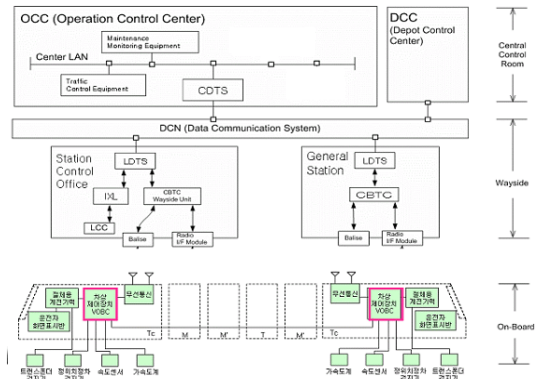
OCC (Operation Control Center)

Maintenance Monitoring Equipment

Center LAN

Traffic Control Equipment

CDTS

DCC (Depot Control Center)

Central Control Room

DCN (Data Communication System)

Station Control Office

LDTS

IXL

CBTC Wayside Unit

LCC

Balise

Radio I/F Module

General Station

LDTS

CBTC

Balise

Radio I/F Module

Wayside

결제용 계전기함

운전자 화면표시반

차상 제어장치 VOBC

무선통신

Tc

M

M'

T

M'

Tc

무선통신

차상 제어장치 VOBC

결제용 계전기함

운전자 화면표시반

On-Board

트랜스폰더 검지기

정위치정차 검지기

속도센서

가속도계

가속도계

속도센서

정위치정차 검지기

트랜스폰더 검지기